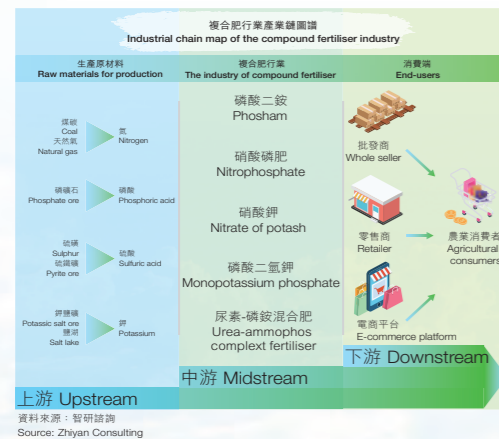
複合肥行業產業鏈圖譜
Industrial chain map of the compound fertiliser industry

生產原材料
Raw materials for production

煤碳
Coal
天然氣
Natural gas

氮
Nitrogen

磷礦石
Phosphate ore

磷酸
Phosphoric acid

硫磺
Sulphur
硫鐵礦
Pyrite ore

硫酸
Sulfuric acid

鉀鹽礦
Potassic salt ore
鹽湖
Salt lake

鉀
Potassium

上游 Upstream

複合肥行業
The industry of compound fertiliser

磷酸二銨
Phosham

硝酸磷肥
Nitrophosphate

硝酸鉀
Nitrate of potash

磷酸二氫鉀
Monopotassium phosphate

尿素-磷銨混合肥
Urea-ammophos complext fertiliser

中游 Midstream

消費端
End-users

批發商
Whole seller

零售商
Retailer

電商平台
E-commerce platform

農業消費者
Agricultural consumers

下游 Downstream

資料來源：智研諮詢
Source: Zhiyan Consulting